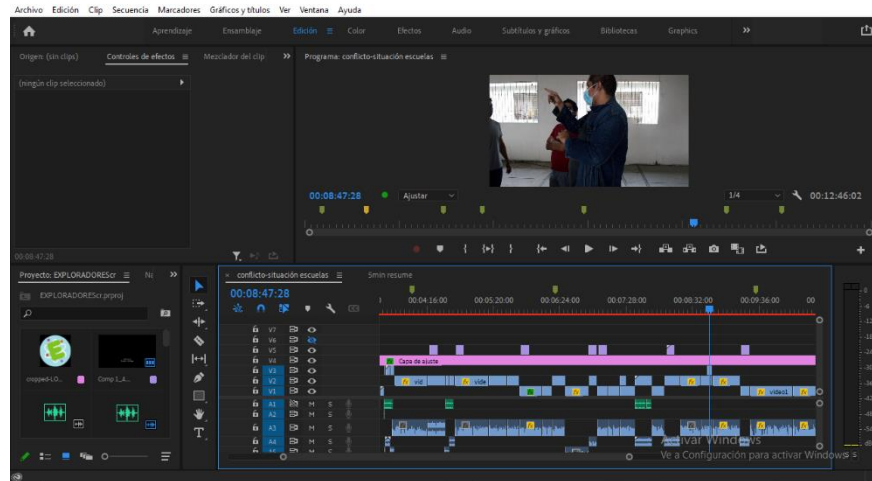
Archivo Edición Clip Secuencia Marcadores Gráficos y títulos Ver Ventana Ayuda

Aprendizaje Ensamblaje Edición ≡ Color Efectos Audio Subtítulos y gráficos Bibliotecas Graphics »

Origen: (sin clips) Controles de efectos ≡ Mezclador del clip »

(ningún clip seleccionado)

00:08:47:28

Programa: conflicto-situación escuelas ≡

00:08:47:28 Ajustar 1/4 00:12:46:02

Proyecto: EXPLORADOREScr ≡ N »

EXPLORADOREScr.prproj

cropped-LO... Comp 1_A...

× conflicto-situación escuelas ≡ Sinin resume

00:08:47:28

00:04:16:00 00:05:20:00 00:06:24:00 00:07:28:00 00:08:32:00 00:09:36:00 00

V7 V6 V5 V4 V3 V2 V1 A1 A2 A3 A4 A5

Capa de ajuste

vid vide video1

Activar Windows
Ve a Configuración para activar Windows.